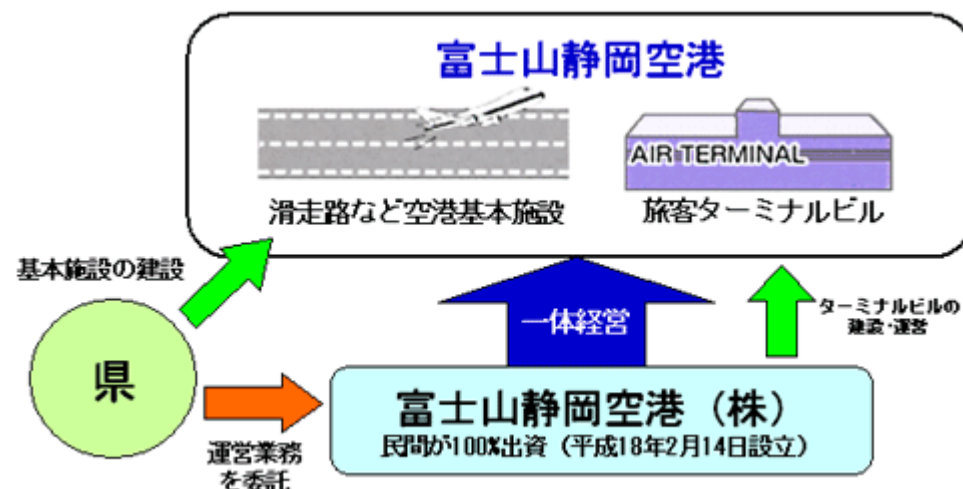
富士山静岡空港

AIR TERMINAL

滑走路など空港基本施設

旅客ターミナルビル

基本施設の建設

一体経営

ターミナルビルの建設・運営

県

富士山静岡空港（株）

民間が100%出資（平成18年2月14日設立）

運営業務を委託